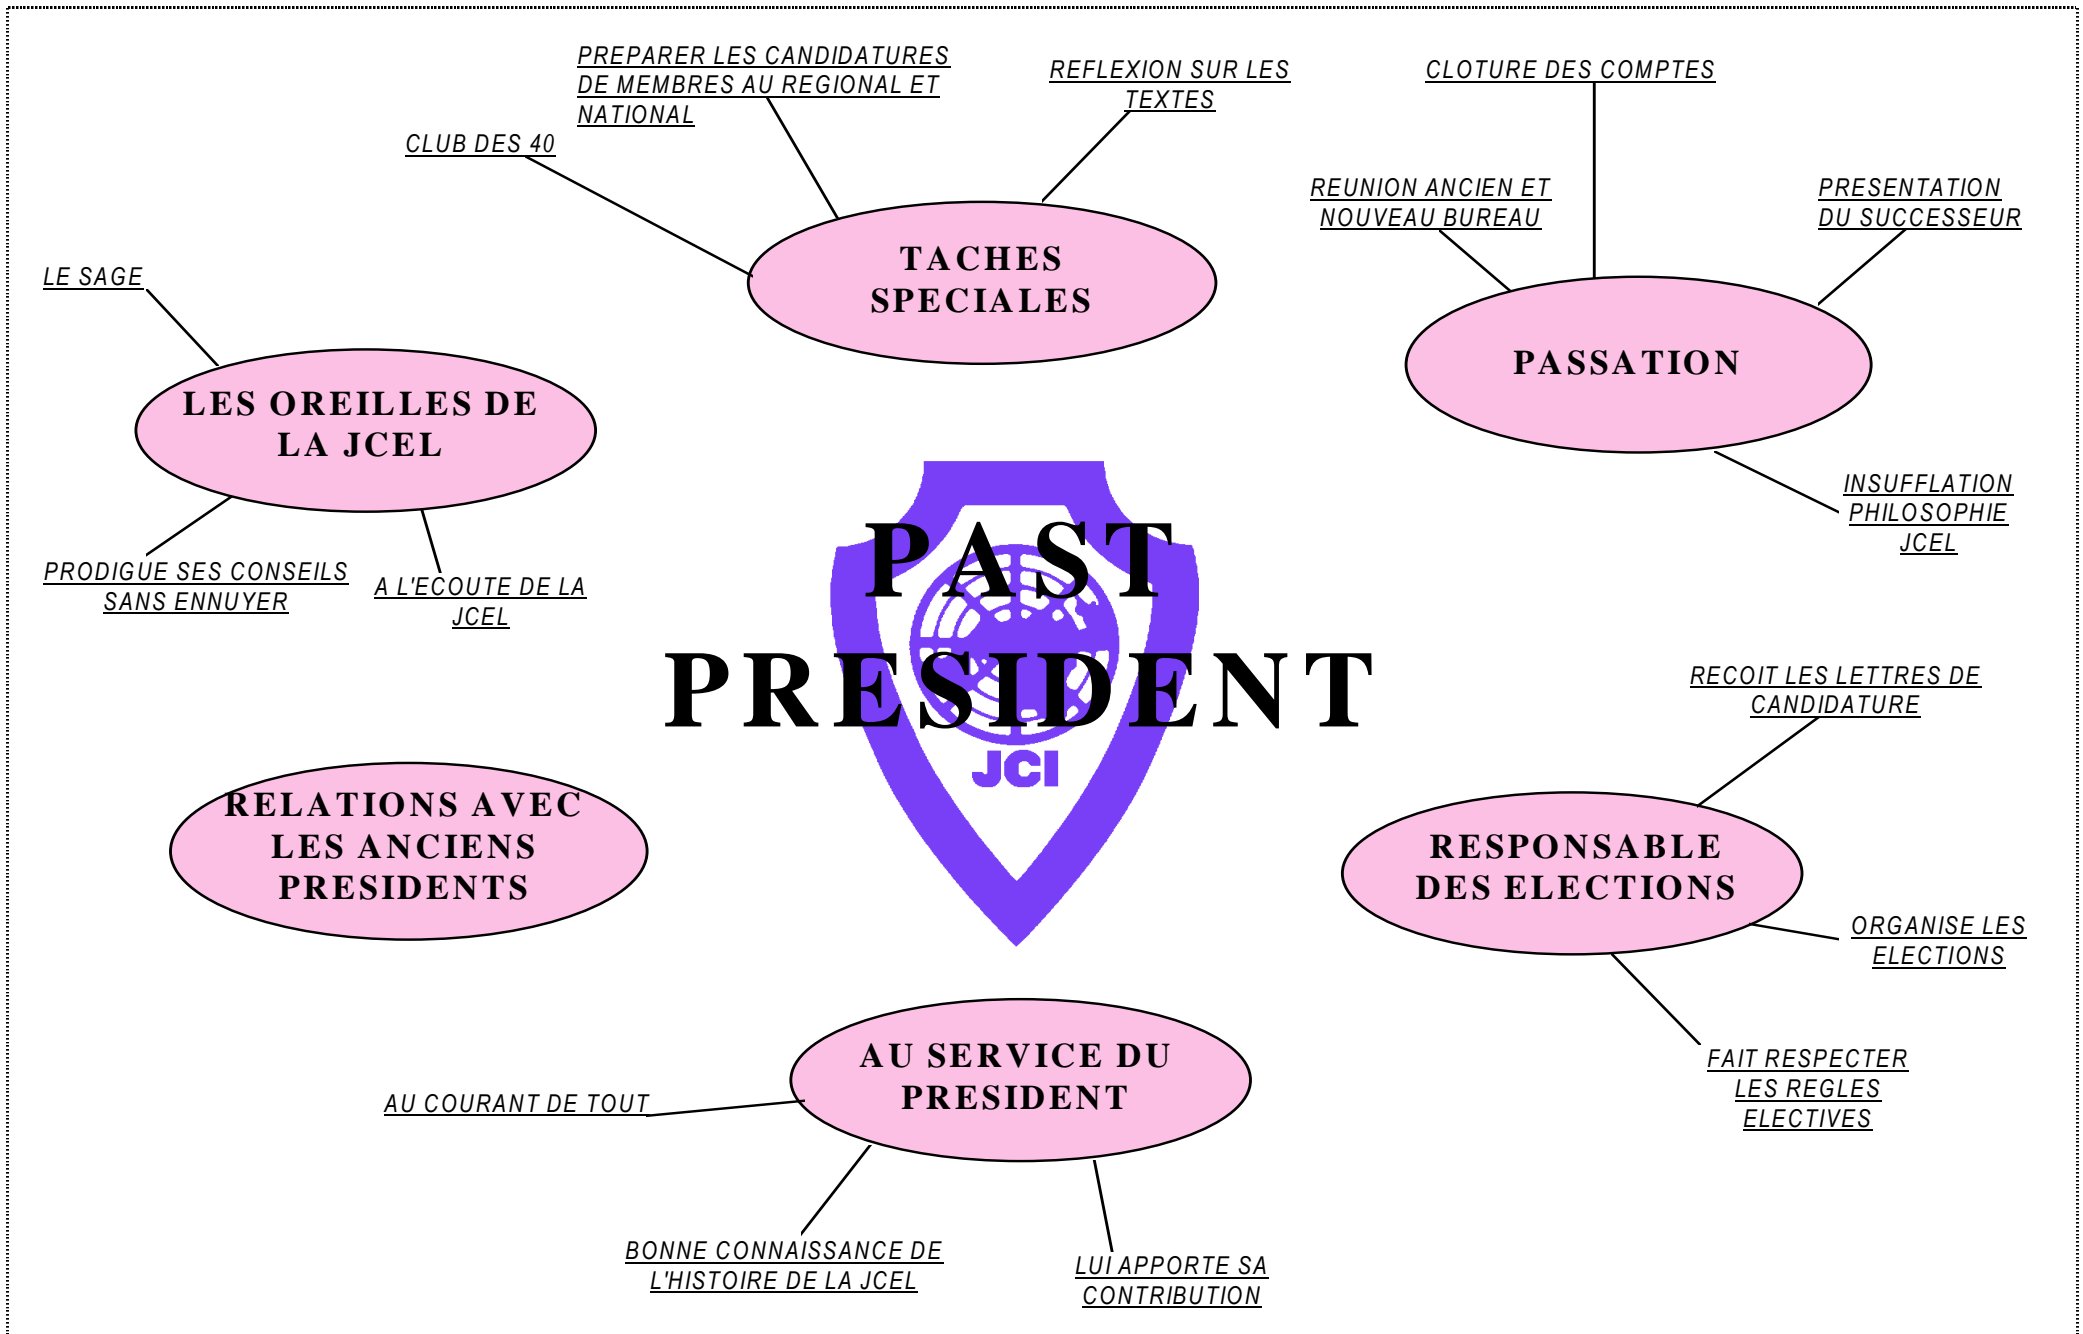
PAST PRESIDENT

JCI

TACHES SPECIALES

PREPARER LES CANDIDATURES DE MEMBRES AU REGIONAL ET NATIONAL

REFLEXION SUR LES TEXTES

CLUB DES 40

PASSATION

CLOTURE DES COMPTES

REUNION ANCIEN ET NOUVEAU BUREAU

PRESENTATION DU SUCCESSEUR

INSUFFLATION PHILOSOPHIE JCEL

LES OREILLES DE LA JCEL

LE SAGE

PRODIGUE SES CONSEILS SANS ENNUYER

A L'ECOUTE DE LA JCEL

RELATIONS AVEC LES ANCIENS PRESIDENTS

RESPONSABLE DES ELECTIONS

RECOIT LES LETTRES DE CANDIDATURE

ORGANISE LES ELECTIONS

FAIT RESPECTER LES REGLES ELECTIVES

AU SERVICE DU PRESIDENT

AU COURANT DE TOUT

BONNE CONNAISSANCE DE L'HISTOIRE DE LA JCEL

LUI APPORTE SA CONTRIBUTION